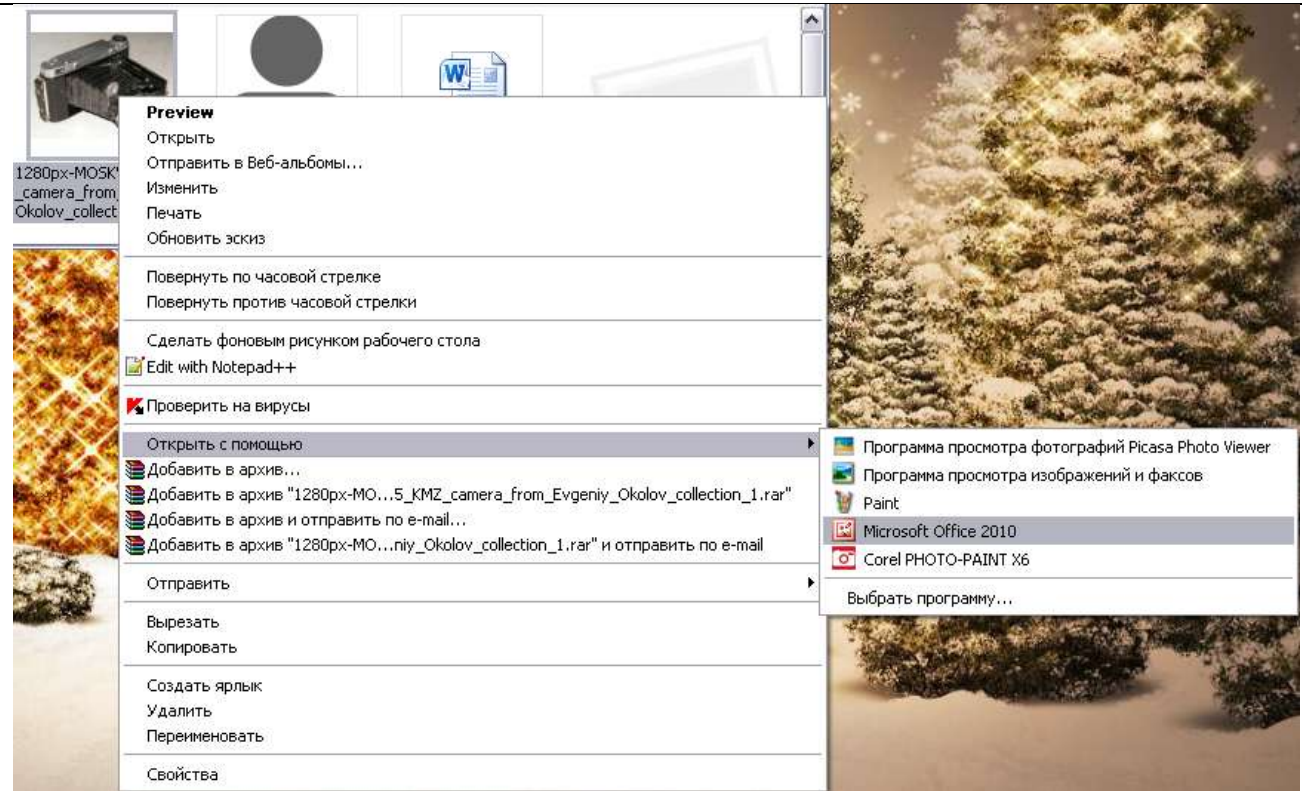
1280px-MOSKV
_camera_from
Okolov_collect

Preview
Открыть
Отправить в Веб-альбомы...
Изменить
Печать
Обновить эскиз

Повернуть по часовой стрелке
Повернуть против часовой стрелки

Сделать фоновым рисунком рабочего стола
Edit with Notepad++

Проверить на вирусы

Открыть с помощью
Добавить в архив...
Добавить в архив "1280px-MO...5_KMZ_camera_from_Evgeniy_Okolov_collection_1.rar"
Добавить в архив и отправить по e-mail...
Добавить в архив "1280px-MO...niy_Okolov_collection_1.rar" и отправить по e-mail

Отправить

Вырезать
Копировать

Создать ярлык
Удалить
Переименовать

Свойства

Программа просмотра фотографий Picasa Photo Viewer
Программа просмотра изображений и факсов
Paint
Microsoft Office 2010
Corel PHOTO-PAINT X6

Выбрать программу...